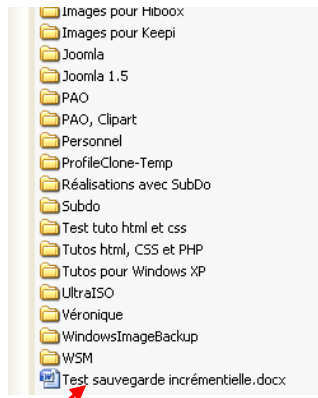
Images pour Hiboox
Images pour Keepi
Joomla
Joomla 1.5
PAO
PAO, Clipart
Personnel
ProfileClone-Temp
Réalisations avec SubDo
Subdo
Test tuto html et css
Tutos html, CSS et PHP
Tutos pour Windows XP
UltraISO
Véronique
WindowsImageBackup
WSM
Test sauvegarde incrémentielle.docx